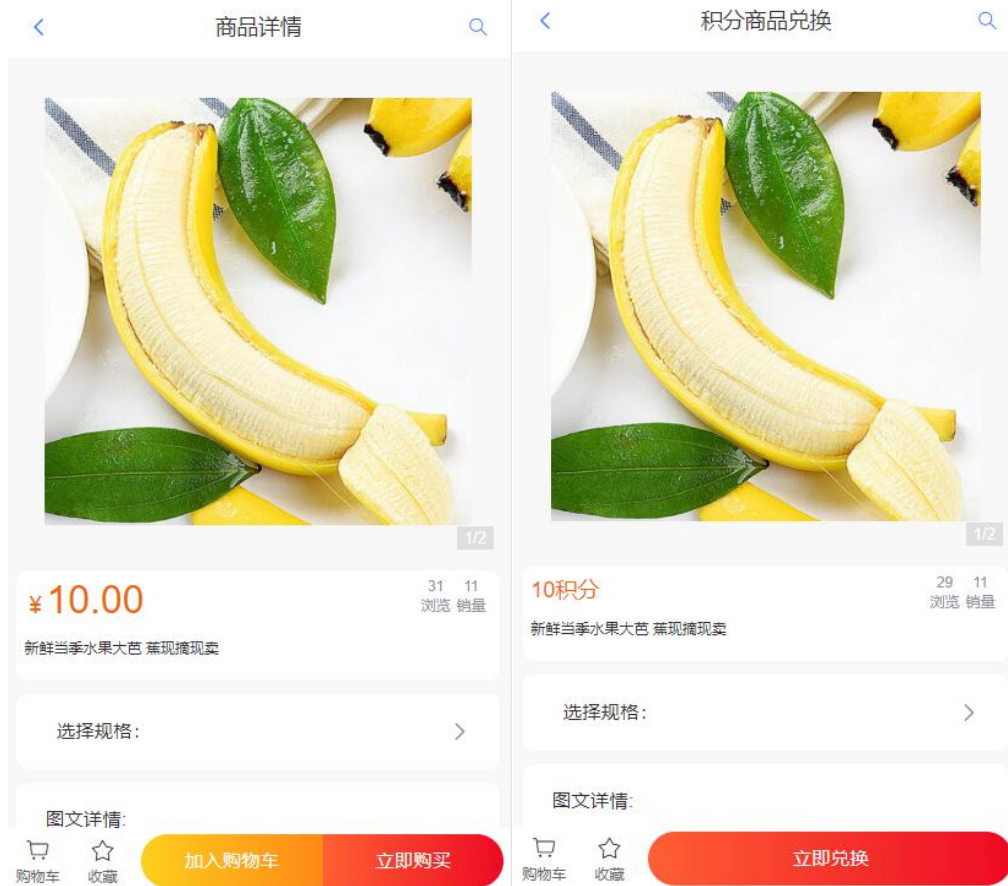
商品详情

1/2

¥10.00

31 浏览

11 销量

新鲜当季水果大芭 蕉现摘现卖

选择规格:

图文详情:

购物车

收藏

加入购物车

立即购买

积分商品兑换

1/2

10积分

29 浏览

11 销量

新鲜当季水果大芭 蕉现摘现卖

选择规格:

图文详情:

购物车

收藏

立即兑换